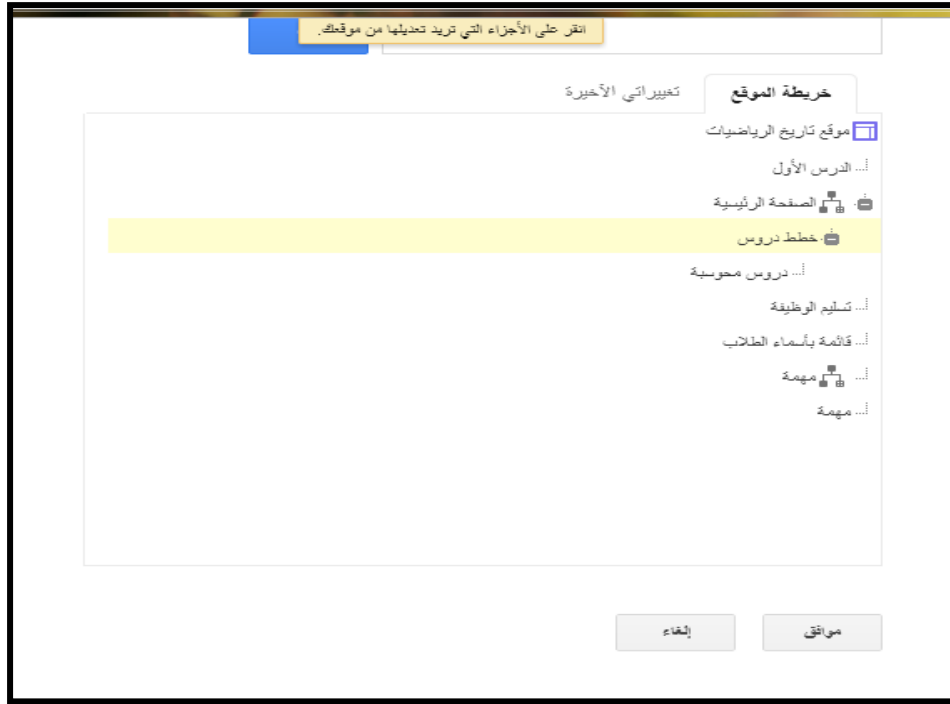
انقر على الأجزاء التي تريد تعديلها من موقعك.

خريطة الموقع
تغييراتي الأخيرة

موقع تاريخ الرياضيات
الدرس الأول
الصفحة الرئيسية
خطط دروس
دروس محوسبة
تسليم الوظيفة
قائمة بأسماء الطلاب
مهمة
مهمة

موافق
إلغاء